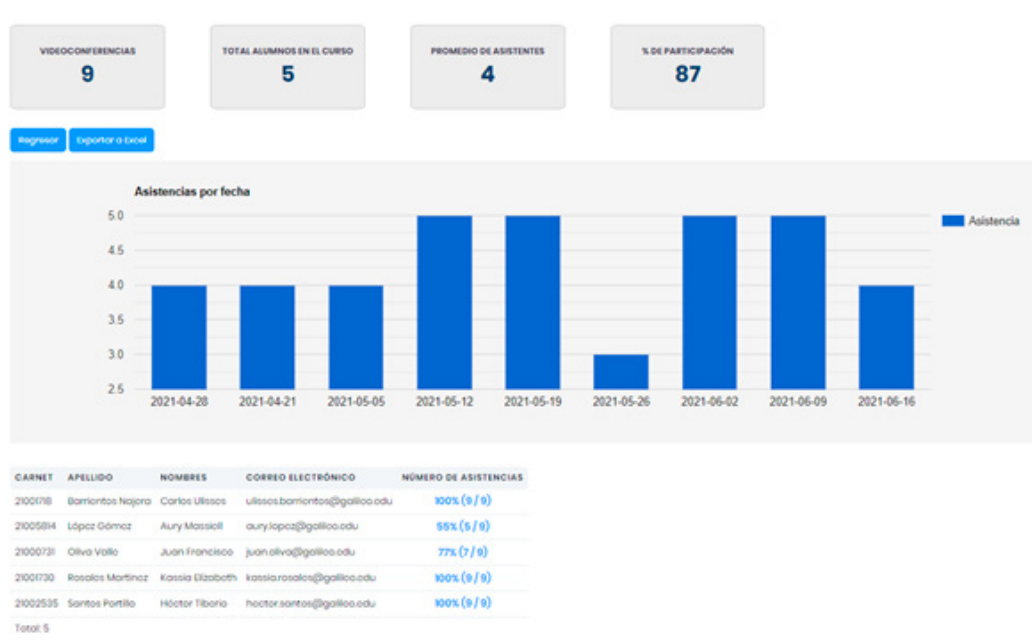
VIDEOCONFERENCIAS
9

TOTAL ALUMNOS EN EL CURSO
5

PROMEDIO DE ASISTENTES
4

% DE PARTICIPACIÓN
87

Regresar
Exportar a Excel

Asistencias por fecha

5.0
4.5
4.0
3.5
3.0
2.5

2021-04-28
2021-04-21
2021-05-05
2021-05-12
2021-05-19
2021-05-26
2021-06-02
2021-06-09
2021-06-16

Asistencia

| CARNET | APELLIDO | NOMBRES | CORREO ELECTRÓNICO | NÚMERO DE ASISTENCIAS |
|---|---|---|---|---|
| 21001718 | Barrientos Najera | Carlos Ulisses | ulisses.barrientos@galileo.edu | 100% (9 / 9) |
| 21005814 | López Gómez | Aury Massiell | aury.lopez@galileo.edu | 55% (5 / 9) |
| 21000731 | Oliva Valle | Juan Francisco | juan.oliva@galileo.edu | 77% (7 / 9) |
| 21001730 | Rosales Martinez | Kassia Elizabeth | kassia.rosales@galileo.edu | 100% (9 / 9) |
| 21002535 | Santos Portillo | Héctor Tiborio | hector.santos@galileo.edu | 100% (9 / 9) |

Total: 5